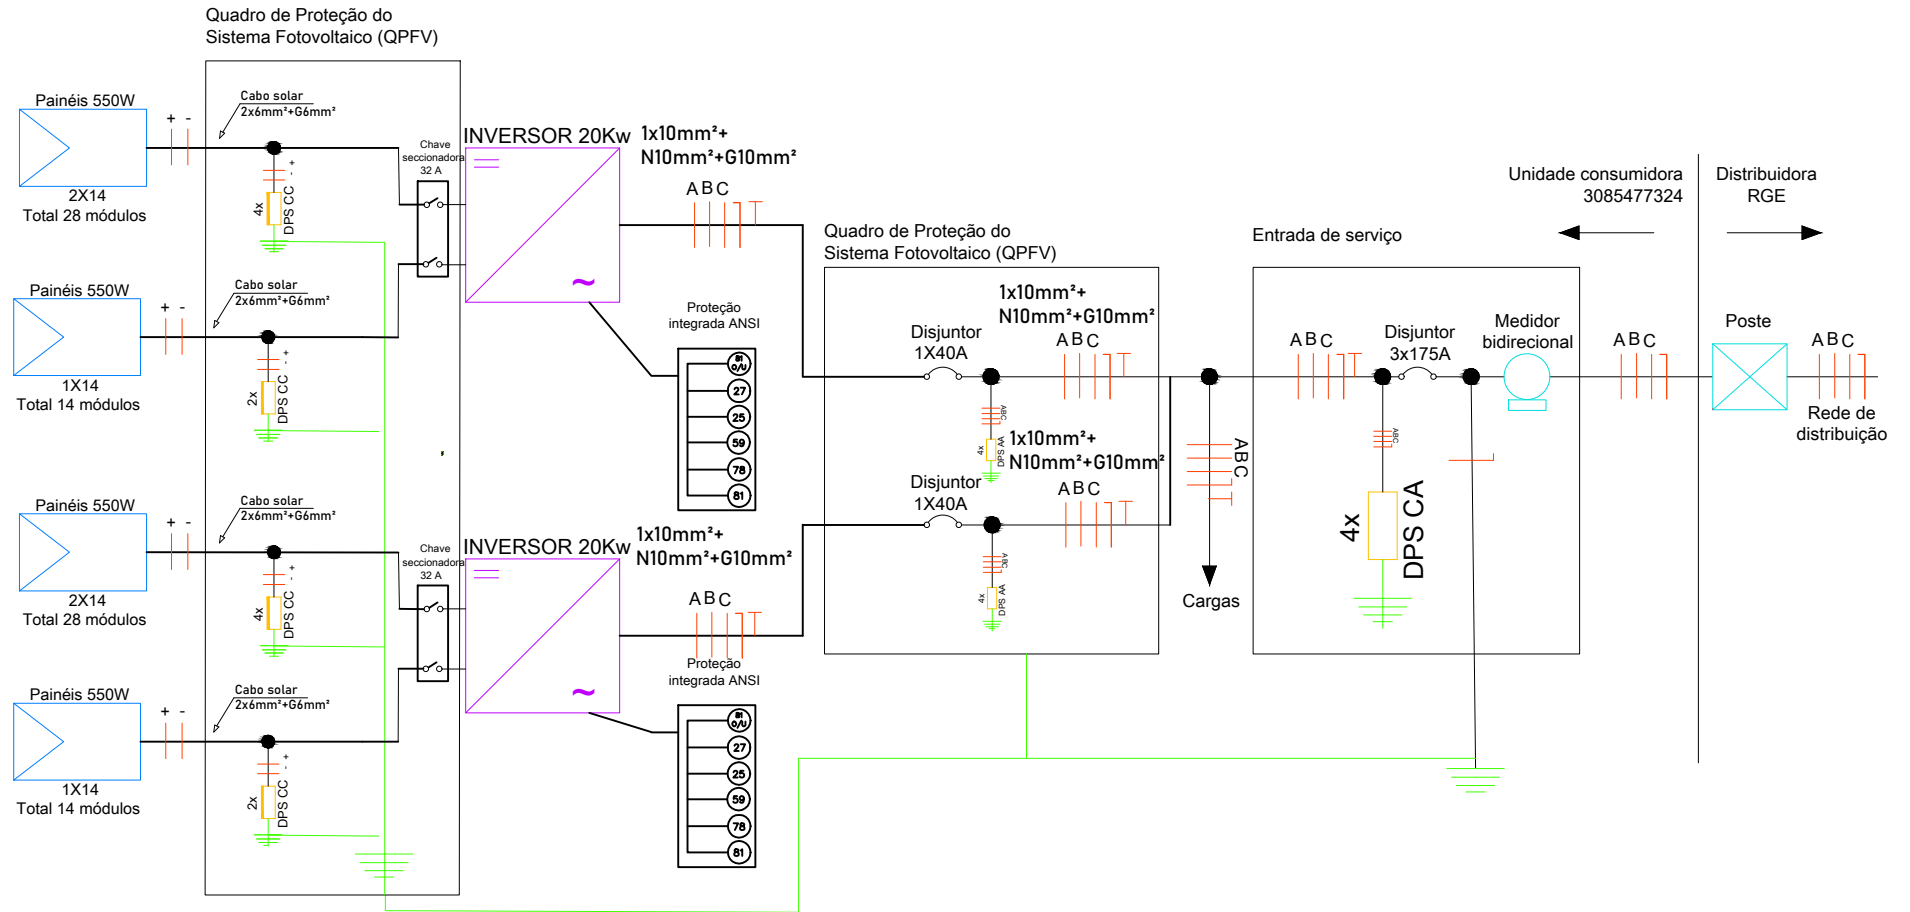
Quadro de Proteção do
Sistema Fotovoltaico (QPFV)

Painéis 550W
2X14
Total 28 módulos

Cabo solar
2x6mm²+G6mm²

+ -

4x DPS CC

Chave seccionadora
32 A

INVERSOR 20Kw

1x10mm²+
N10mm²+G10mm²

A B C

Painéis 550W
1X14
Total 14 módulos

Cabo solar
2x6mm²+G6mm²

+ -

2x DPS CC

Proteção
integrada ANSI

81 O/U
27
25
59
78
81

Painéis 550W
2X14
Total 28 módulos

Cabo solar
2x6mm²+G6mm²

+ -

4x DPS CC

Chave seccionadora
32 A

INVERSOR 20Kw

1x10mm²+
N10mm²+G10mm²

A B C

Proteção
integrada ANSI

81 O/U
27
25
59
78
81

Painéis 550W
1X14
Total 14 módulos

Cabo solar
2x6mm²+G6mm²

+ -

2x DPS CC

Quadro de Proteção do
Sistema Fotovoltaico (QPFV)

1x10mm²+
N10mm²+G10mm²

Disjuntor
1X40A

A B C

4x DPS AA

1x10mm²+
N10mm²+G10mm²

Disjuntor
1X40A

A B C

4x DPS AA

A B C

Cargas

Unidade consumidora
3085477324

Distribuidora
RGE

Entrada de serviço

A B C

Disjuntor
3x175A

Medidor
bidirecional

4x DPS CA

A B C

Poste

A B C

Rede de
distribuição